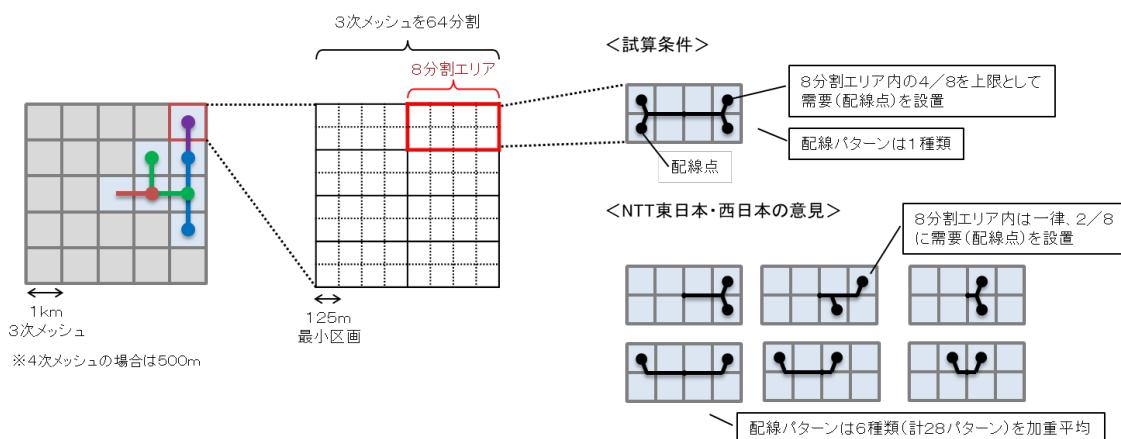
3次メッシュを64分割

8分割エリア

1km
3次メッシュ

※4次メッシュの場合は500m

125m
最小区画

＜試算条件＞

8分割エリア内の4／8を上限として需要（配線点）を設置

配線パターンは1種類

配線点

＜NTT東日本・西日本の意見＞

8分割エリア内は一律、2／8に需要（配線点）を設置

配線パターンは6種類（計28パターン）を加重平均